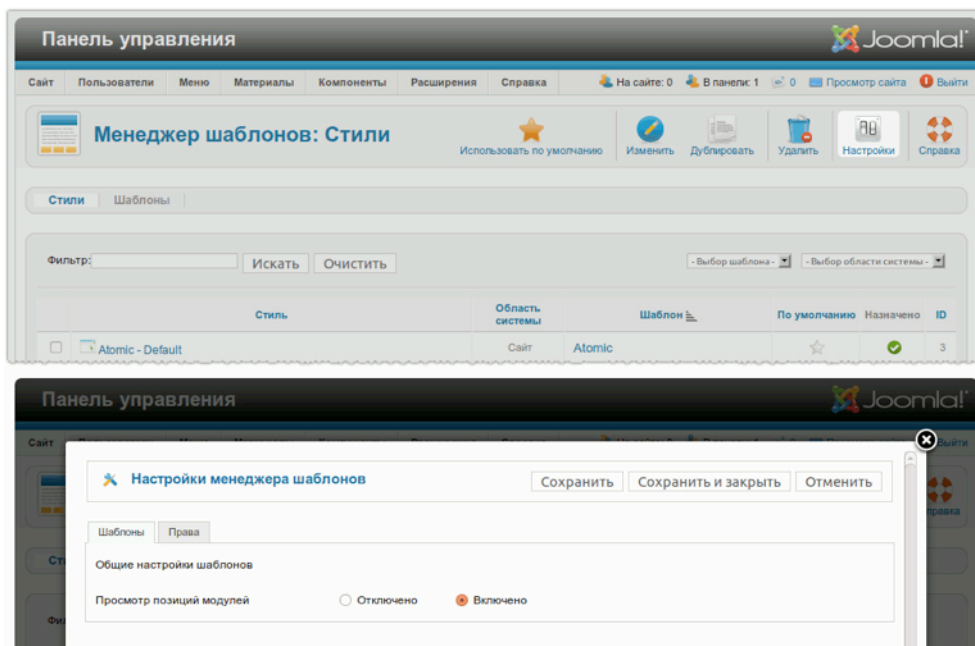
Панель управления

Joomla!

Сайт | Пользователи | Меню | Материалы | Компоненты | Расширения | Справка

На сайте: 0 | В панели: 1 | 0 | Просмотр сайта | Выйти

Менеджер шаблонов: Стили

Использовать по умолчанию | Изменить | Дублировать | Удалить | Настройки | Справка

Стили | Шаблоны

Фильтр: Искать Очистить

- Выбор шаблона - | - Выбор области системы -

| | Стиль | Область системы | Шаблон | По умолчанию | Назначено | ID |
|---|---|---|---|---|---|---|
| | Atomic - Default | Сайт | Atomic | | | 3 |

Панель управления

Joomla!

Сайт

Выйти

Настройки менеджера шаблонов

Сохранить | Сохранить и закрыть | Отменить

Шаблоны | Права

справка

Общие настройки шаблонов

Просмотр позиций модулей ○ Отключено ● Включено